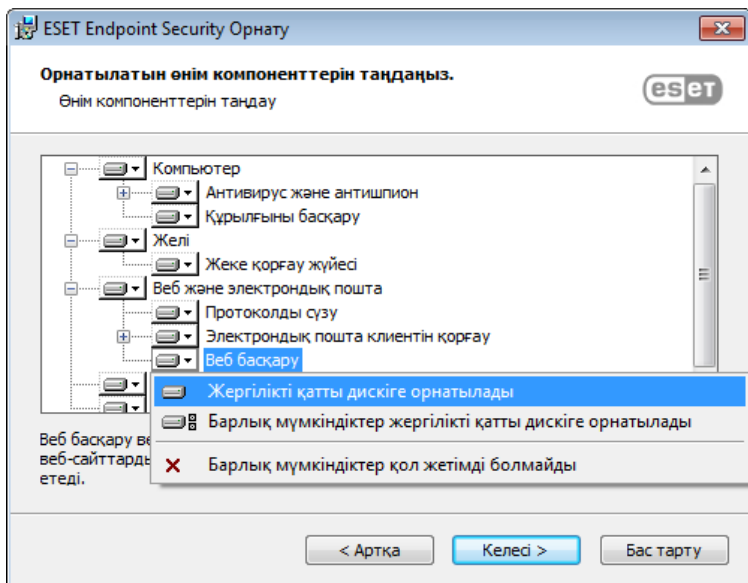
ESET Endpoint Security Орнату

Орнатылатын өнім компоненттерін таңдаңыз.
Өнім компоненттерін таңдау

eset

Компьютер
Антивирус және антишпион
Құрылғыны басқару
Желі
Жеке қорғау жүйесі
Веб және электрондық пошта
Протоколды сүзу
Электрондық пошта клиентін қорғау
Веб басқару

Жергілікті қатты дискіге орнатылады
Барлық мүмкіндіктер жергілікті қатты дискіге орнатылады
Барлық мүмкіндіктер қол жетімді болмайды

Веб басқару ве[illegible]
веб-сайттард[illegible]
етеді.

< Артқа
Келесі >
Бас тарту